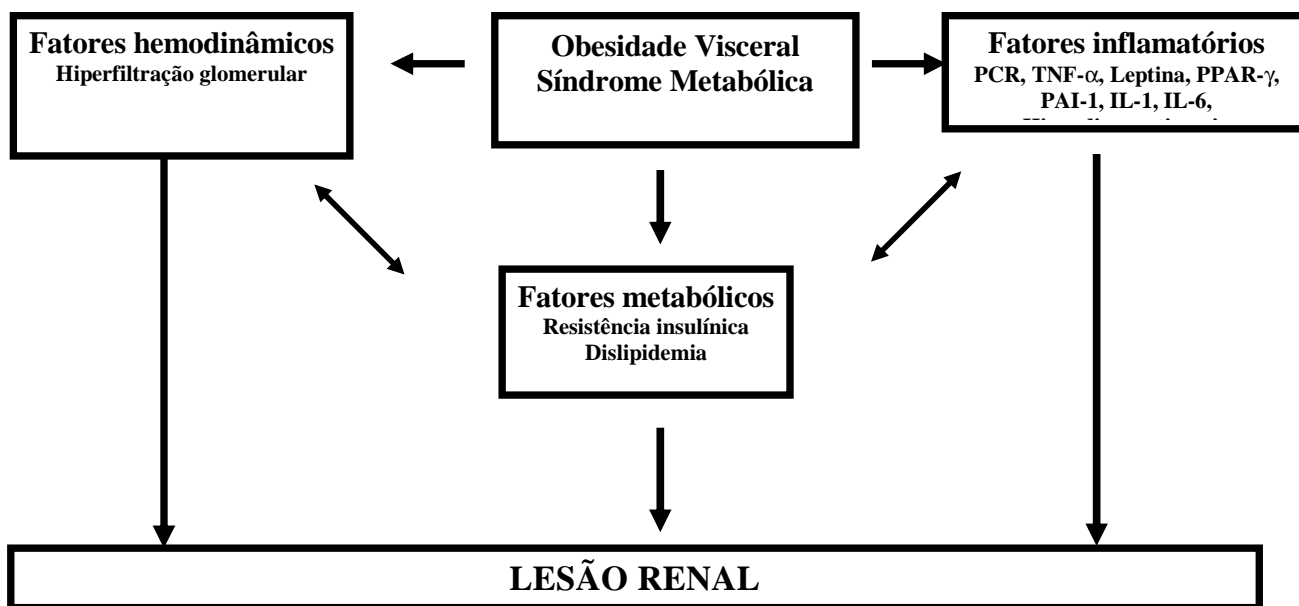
Fatores hemodinâmicos
Hiperfiltração glomerular

Obesidade Visceral
Síndrome Metabólica

Fatores inflamatórios
PCR, TNF-$\alpha$, Leptina, PPAR-$\gamma$, PAI-1, IL-1, IL-6,
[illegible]

Fatores metabólicos
Resistência insulínica
Dislipidemia

LESÃO RENAL